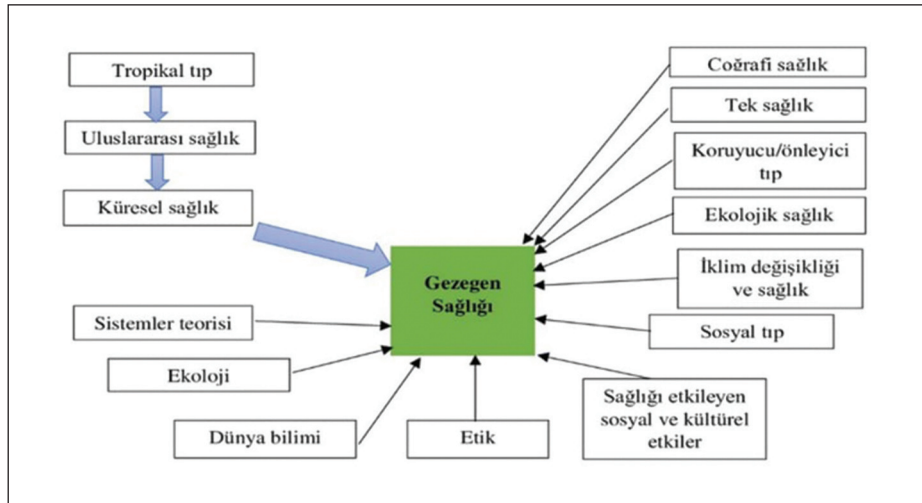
Tropikal tıp

Uluslararası sağlık

Küresel sağlık

Coğrafi sağlık

Tek sağlık

Koruyucu/önleyici tıp

Ekolojik sağlık

İklim değişikliği ve sağlık

Gezegen Sağlığı

Sistemler teorisi

Sosyal tıp

Ekoloji

Sağlığı etkileyen sosyal ve kültürel etkiler

Dünya bilimi

Etik